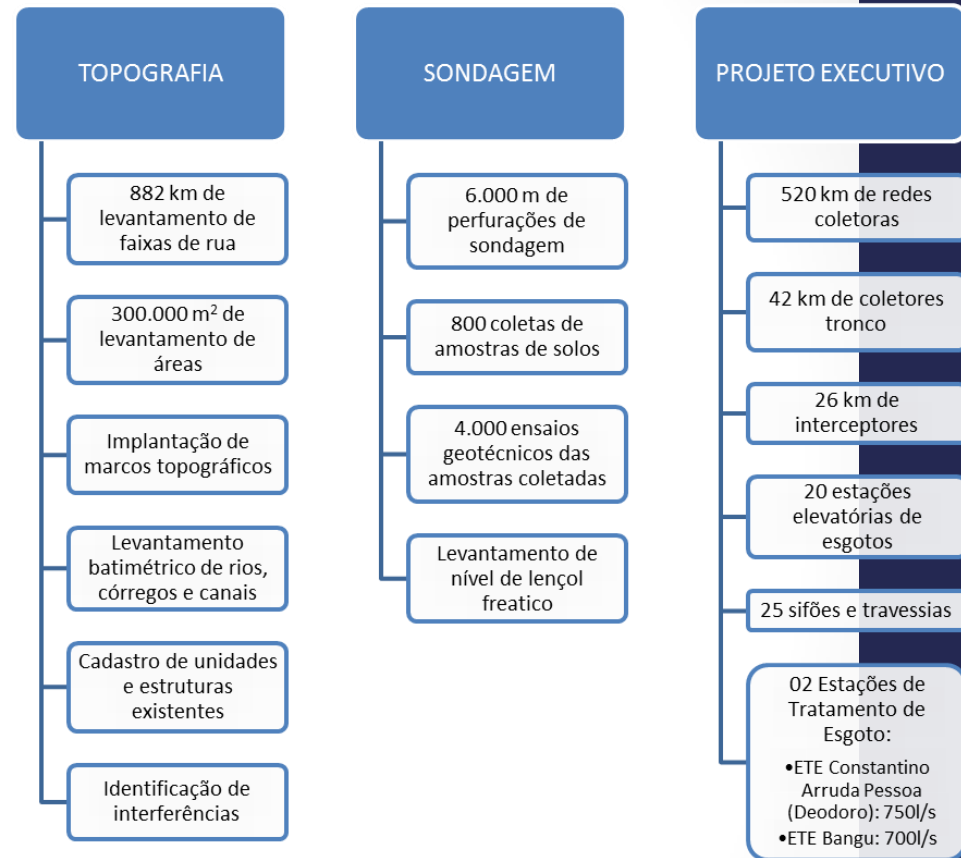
TOPOGRAFIA

882 km de levantamento de faixas de rua

300.000 m$^2$ de levantamento de áreas

Implantação de marcos topográficos

Levantamento batimétrico de rios, córregos e canais

Cadastro de unidades e estruturas existentes

Identificação de interferências

SONDAGEM

6.000 m de perfurações de sondagem

800 coletas de amostras de solos

4.000 ensaios geotécnicos das amostras coletadas

Levantamento de nível de lençol freatico

PROJETO EXECUTIVO

520 km de redes coletoras

42 km de coletores tronco

26 km de interceptores

20 estações elevatórias de esgotos

25 sifões e travessias

02 Estações de Tratamento de Esgoto:

•ETE Constantino Arruda Pessoa (Deodoro): 750l/s

•ETE Bangu: 700l/s